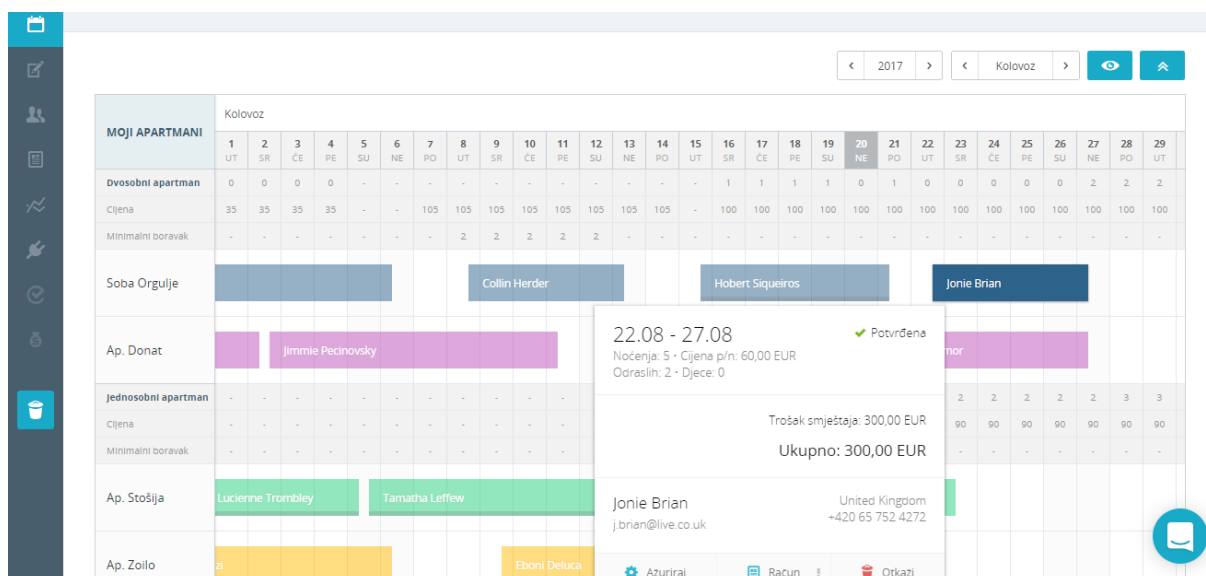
2017 Kolovoz

MOJI APARTMANI

Kolovoz

| 1 UT | 2 SR | 3 ČE | 4 PE | 5 SU | 6 NE | 7 PO | 8 UT | 9 SR | 10 ČE | 11 PE | 12 SU | 13 NE | 14 PO | 15 UT | 16 SR | 17 ČE | 18 PE | 19 SU | 20 NE | 21 PO | 22 UT | 23 SR | 24 ČE | 25 PE | 26 SU | 27 NE | 28 PO | 29 UT |
|---|---|---|---|---|---|---|---|---|---|---|---|---|---|---|---|---|---|---|---|---|---|---|---|---|---|---|---|---|

Dvosobni apartman 0 0 0 0 - - - - - - - - - - - 1 1 1 1 0 1 0 0 0 0 0 2 2 2
Cijena 35 35 35 35 - - 105 105 105 105 105 105 105 105 - 100 100 100 100 100 100 100 100 100 100 100 100 100 100
Minimalni boravak - - - - - - - 2 2 2 2 2 - - - - - - - - - - - - - - - - -

Soba Orgulje
Collin Herder
Hobert Siqueiros
Jonie Brian

Ap. Donat
Jimmie Pecinovsky
mor

Jednosobni apartman 2 2 2 2 2 3 3
Cijena 90 90 90 90 90 90 90
Minimalni boravak

Ap. Stošija
Lucienne Trombley
Tamatha Leffew

Ap. Zoilo
zi
Eboni Deluca

22.08 - 27.08
Potvrđena
Noćenja: 5 • Cijena p/n: 60,00 EUR
Odraslih: 2 • Djece: 0

Trošak smještaja: 300,00 EUR
Ukupno: 300,00 EUR

Jonie Brian
j.brian@live.co.uk
United Kingdom
+420 65 752 4272

Ažuriraj Račun Otkaži